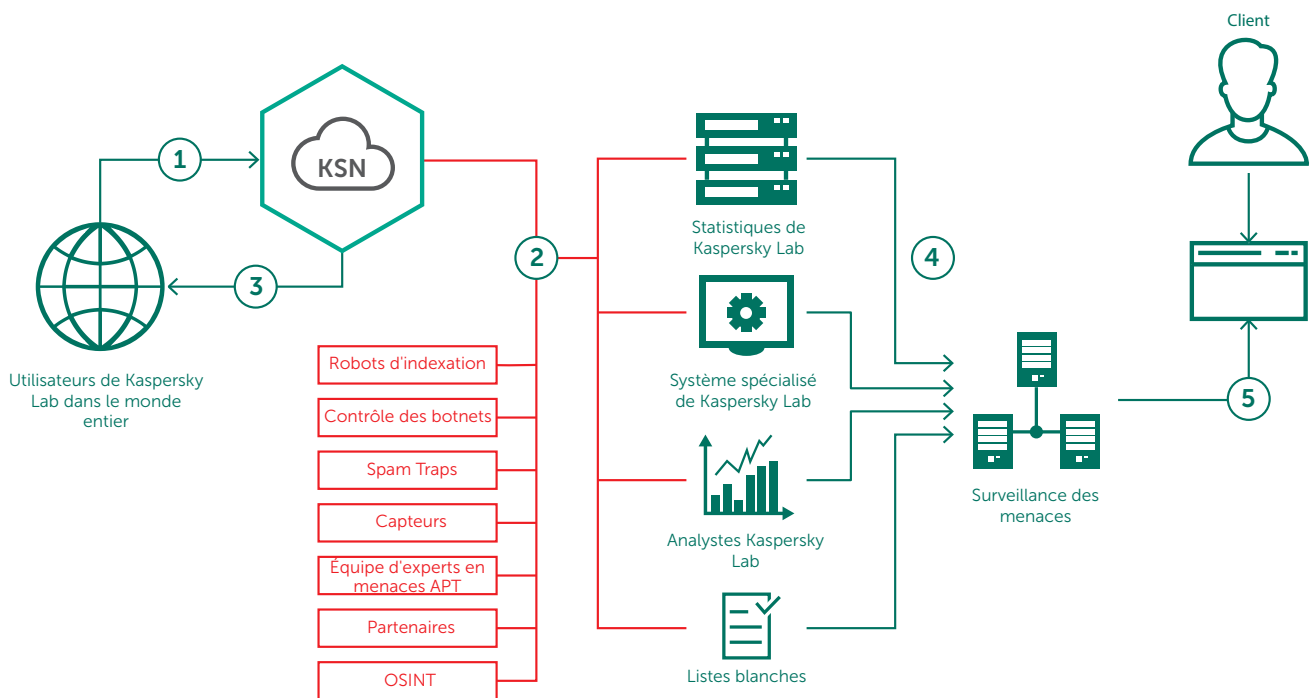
Client

1

KSN

3

Utilisateurs de Kaspersky Lab dans le monde entier

2

Robots d'indexation

Contrôle des botnets

Spam Traps

Capteurs

Équipe d'experts en menaces APT

Partenaires

OSINT

Statistiques de Kaspersky Lab

Système spécialisé de Kaspersky Lab

Analystes Kaspersky Lab

Listes blanches

4

Surveillance des menaces

5